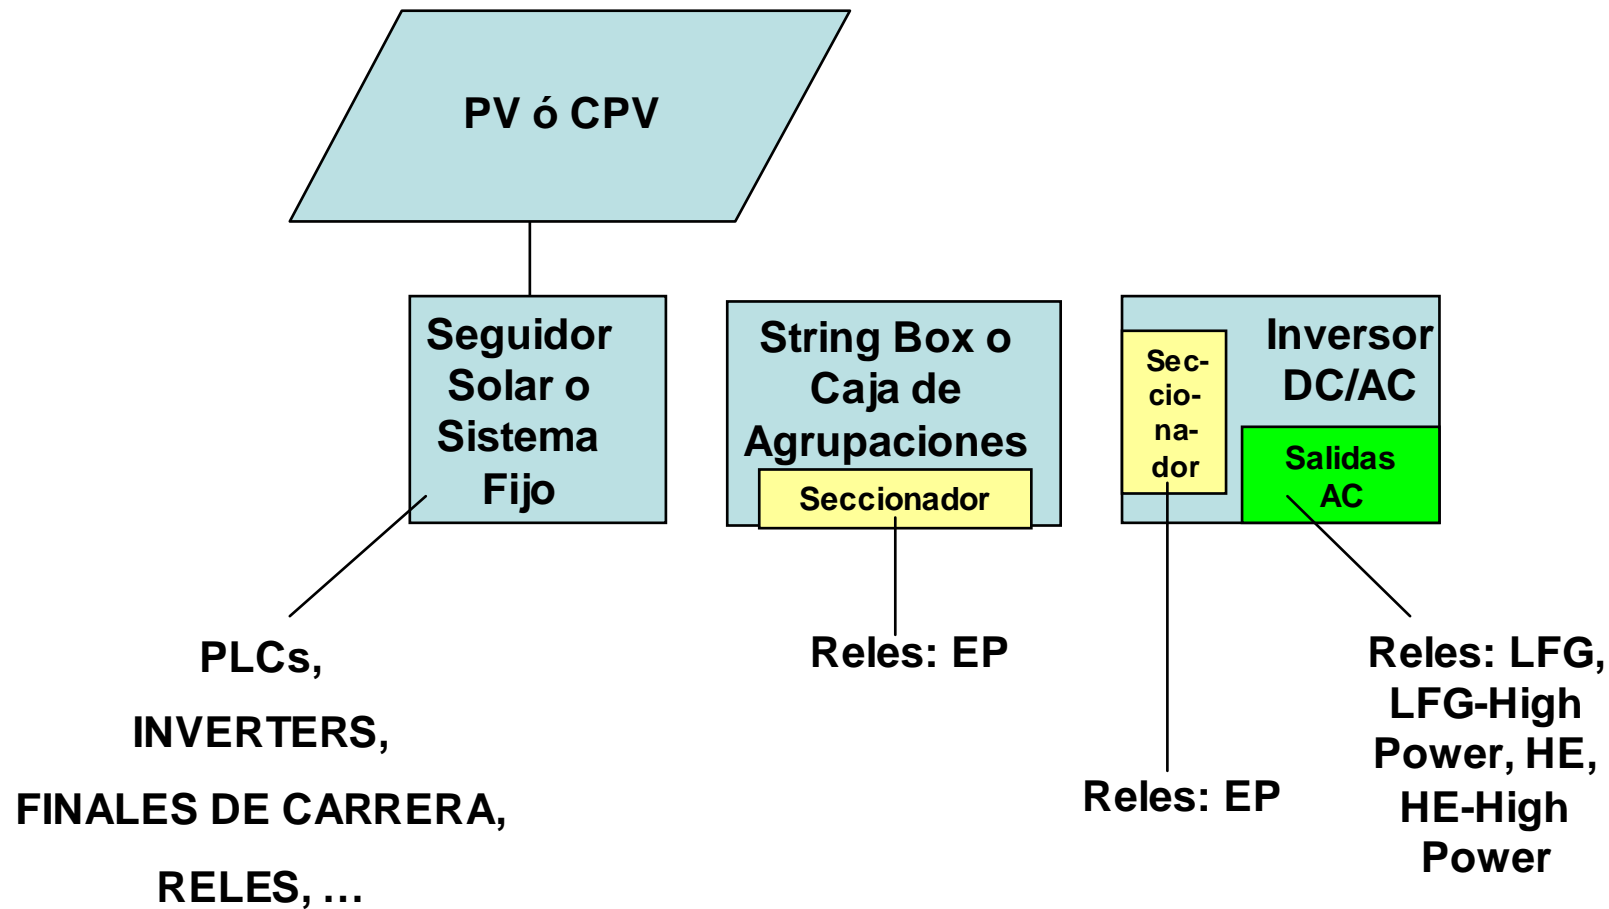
PV ó CPV

Seguidor Solar o Sistema Fijo

String Box o Caja de Agrupaciones

Seccionador

Sec-cio-na-dor

Inversor DC/AC

Salidas AC

PLCs,

INVERTERS,

FINALES DE CARRERA,

RELES, …

Reles: EP

Reles: EP

Reles: LFG, LFG-High Power, HE, HE-High Power